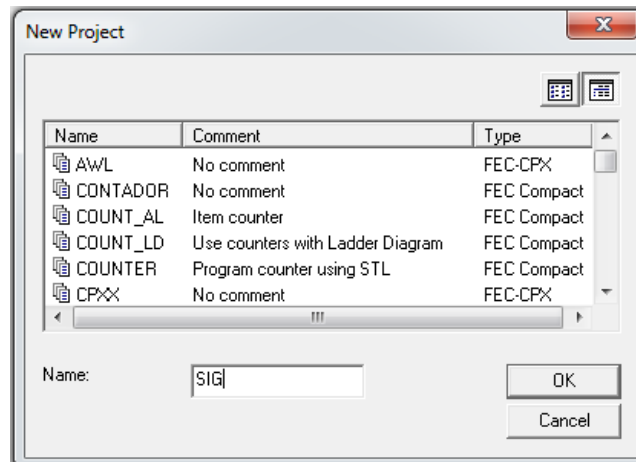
New Project

| Name | Comment | Type |
|---|---|---|
| AWL | No comment | FEC-CPX |
| CONTADOR | No comment | FEC Compact |
| COUNT_AL | Item counter | FEC Compact |
| COUNT_LD | Use counters with Ladder Diagram | FEC Compact |
| COUNTER | Program counter using STL | FEC Compact |
| CPXX | No comment | FEC-CPX |

Name: SIG

OK

Cancel